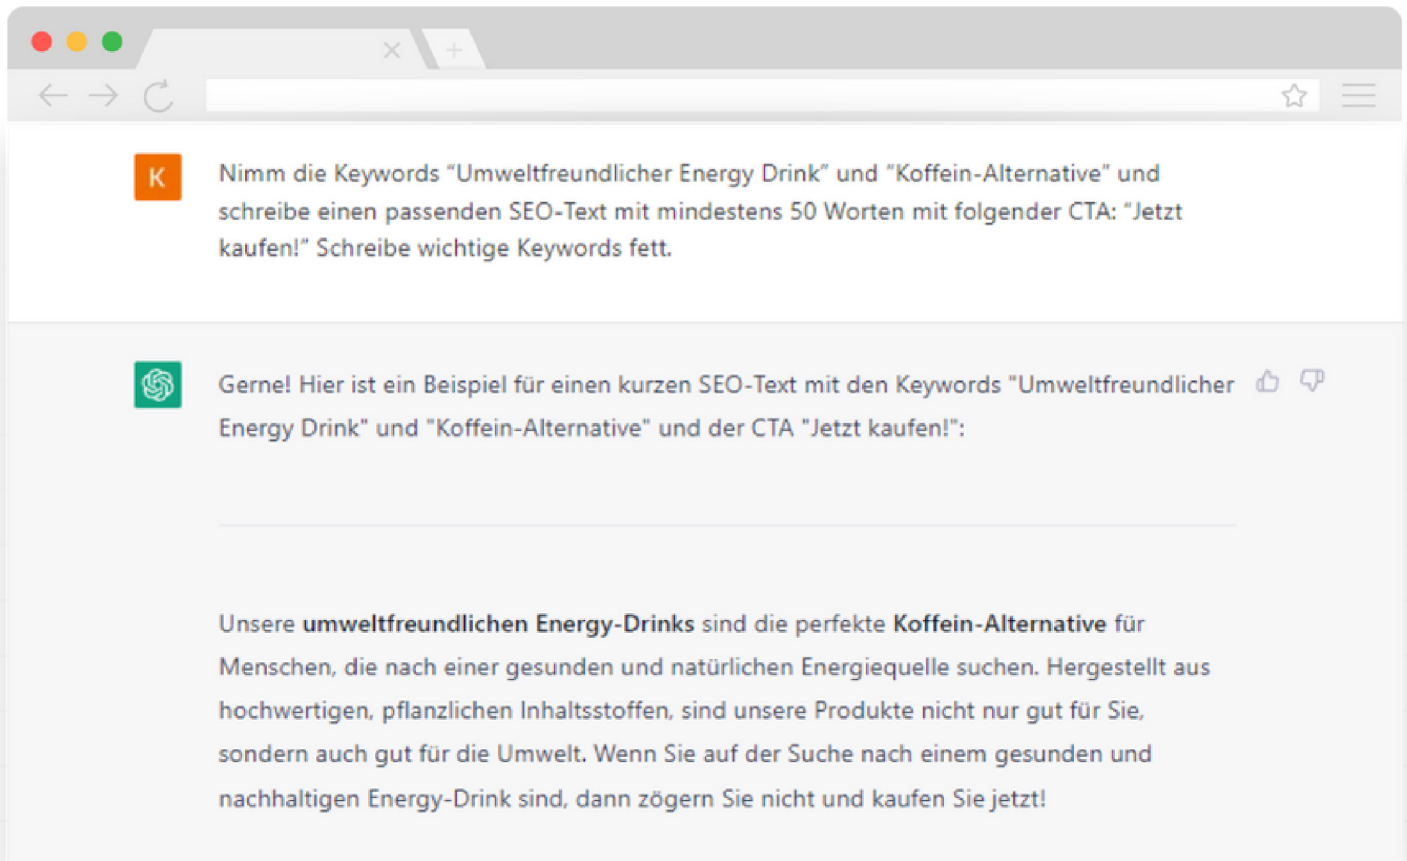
K

Nimm die Keywords “Umweltfreundlicher Energy Drink” und “Koffein-Alternative” und schreibe einen passenden SEO-Text mit mindestens 50 Worten mit folgender CTA: “Jetzt kaufen!” Schreibe wichtige Keywords fett.

Gerne! Hier ist ein Beispiel für einen kurzen SEO-Text mit den Keywords "Umweltfreundlicher Energy Drink" und "Koffein-Alternative" und der CTA "Jetzt kaufen!":

Unsere **umweltfreundlichen Energy-Drinks** sind die perfekte **Koffein-Alternative** für Menschen, die nach einer gesunden und natürlichen Energiequelle suchen. Hergestellt aus hochwertigen, pflanzlichen Inhaltsstoffen, sind unsere Produkte nicht nur gut für Sie, sondern auch gut für die Umwelt. Wenn Sie auf der Suche nach einem gesunden und nachhaltigen Energy-Drink sind, dann zögern Sie nicht und kaufen Sie jetzt!